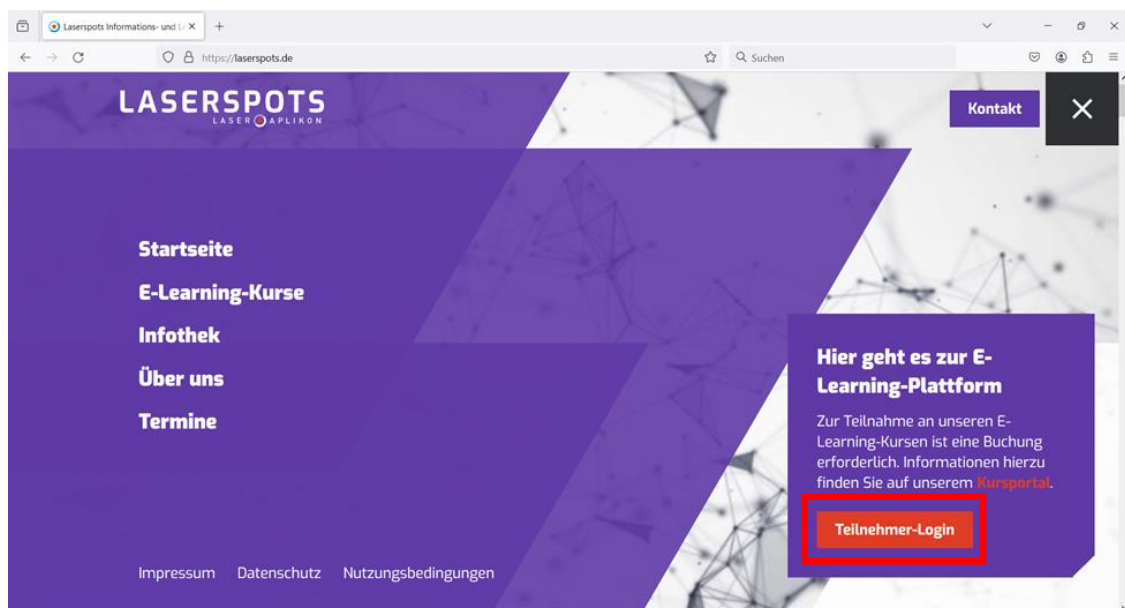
Laserspots Informations- und L ×
+
https://laserspots.de
Suchen

LASERSPOTS
LASER APLIKON

Kontakt
✕

Startseite
E-Learning-Kurse
Infothek
Über uns
Termine

Hier geht es zur E-Learning-Plattform

Zur Teilnahme an unseren E-Learning-Kursen ist eine Buchung erforderlich. Informationen hierzu finden Sie auf unserem Kursportal.

Teilnehmer-Login

Impressum Datenschutz Nutzungsbedingungen